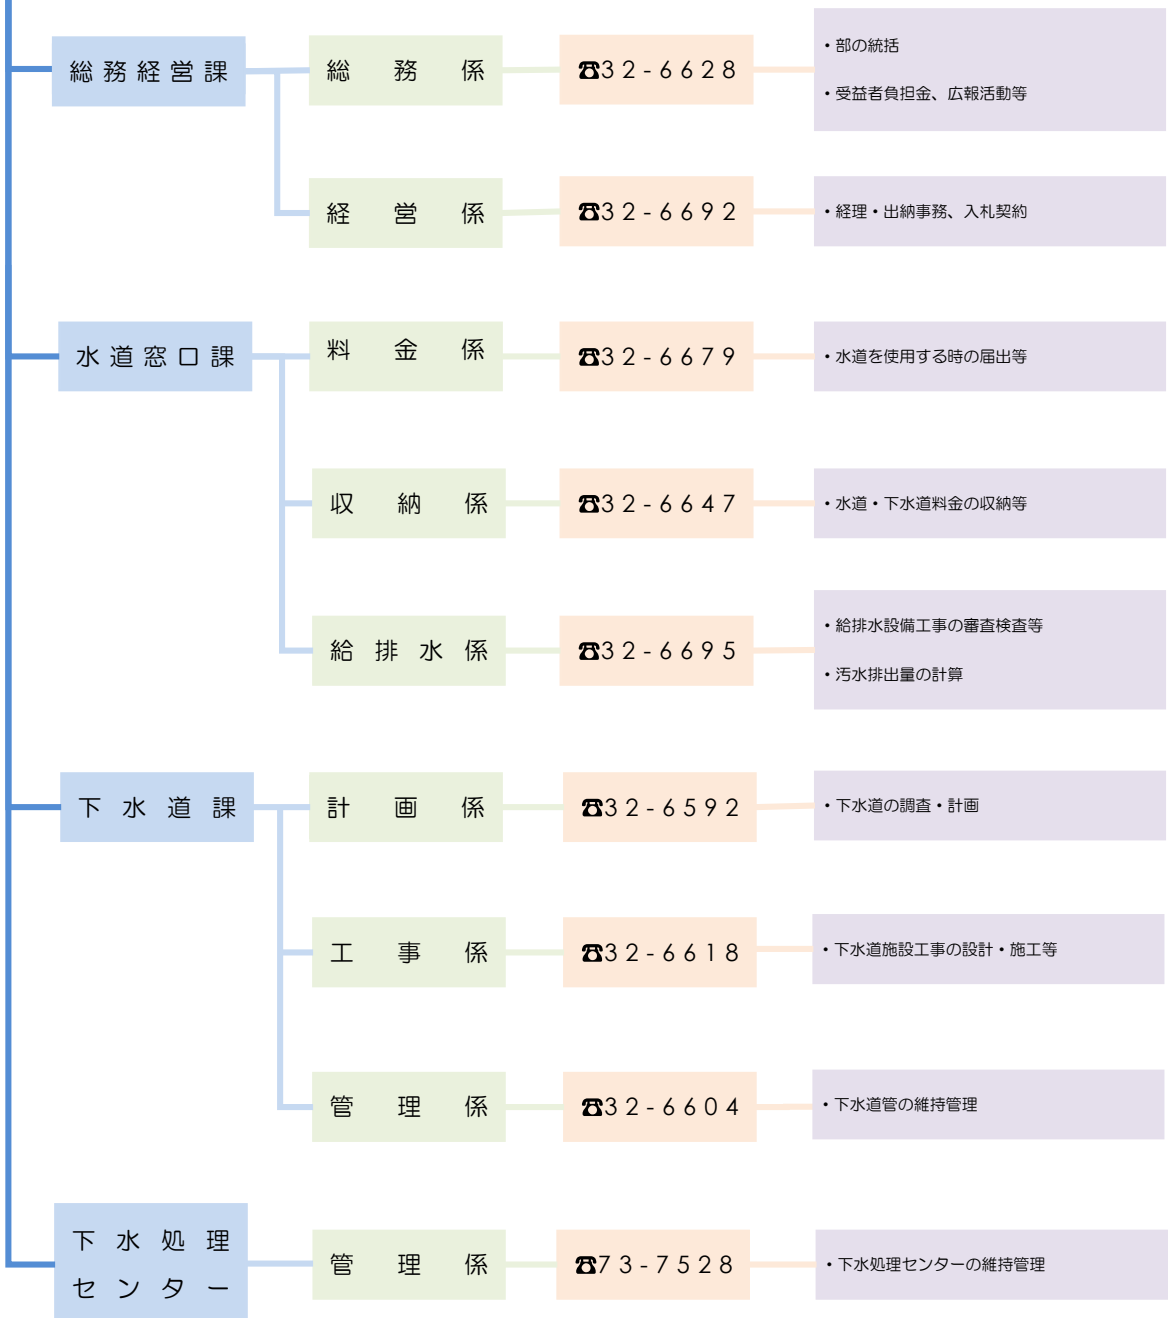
総務経営課

総務係

☎32-6628

・部の統括

・受益者負担金、広報活動等

経営係

☎32-6692

・経理・出納事務、入札契約

水道窓口課

料金係

☎32-6679

・水道を使用する時の届出等

収納係

☎32-6647

・水道・下水道料金の収納等

給排水係

☎32-6695

・給排水設備工事の審査検査等

・汚水排出量の計算

下水道課

計画係

☎32-6592

・下水道の調査・計画

工事係

☎32-6618

・下水道施設工事の設計・施工等

管理係

☎32-6604

・下水道管の維持管理

下水処理センター

管理係

☎73-7528

・下水処理センターの維持管理